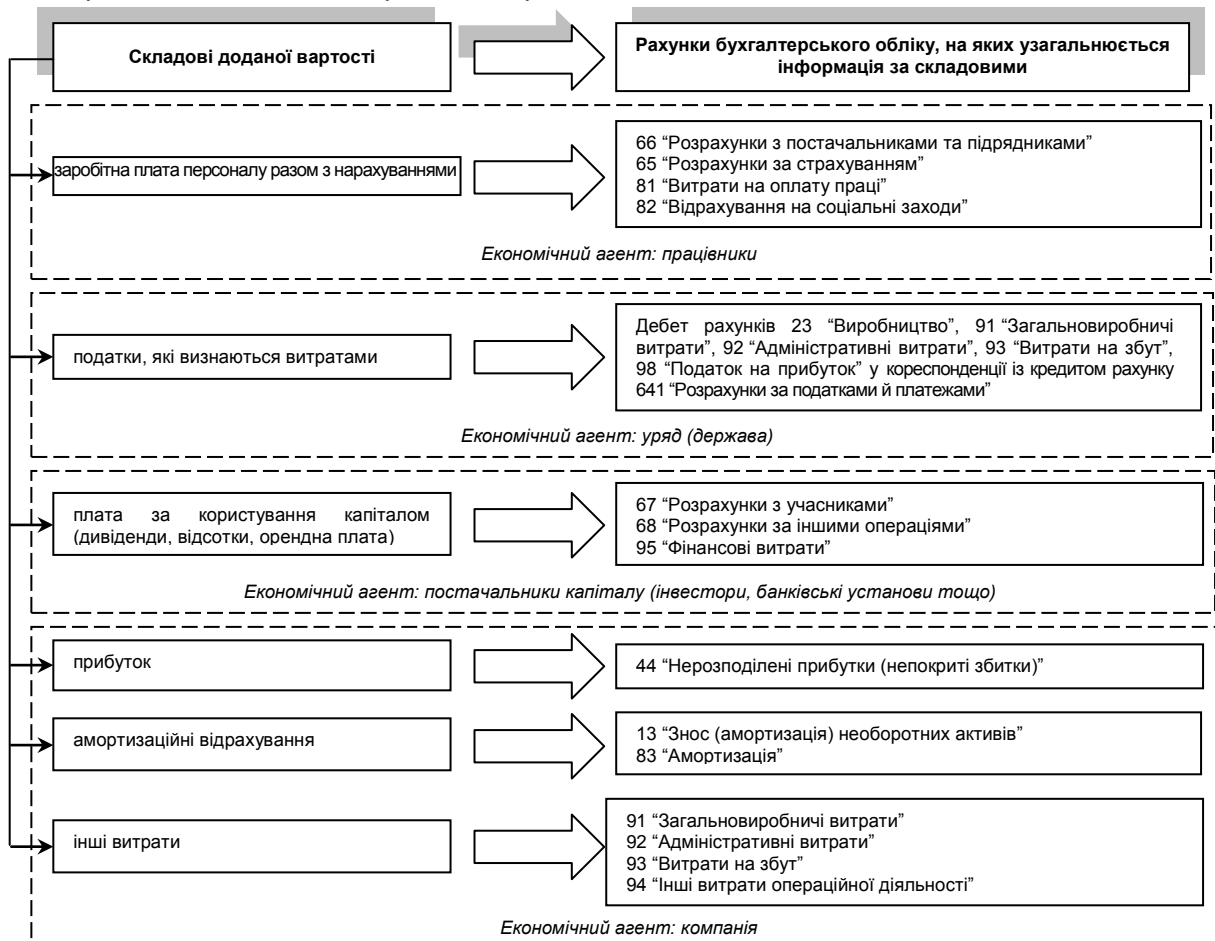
Складові доданої вартості

Рахунки бухгалтерського обліку, на яких узагальнюється інформація за складовими

заробітна плата персоналу разом з нарахуваннями

66 “Розрахунки з постачальниками та підрядниками”
65 “Розрахунки за страхуванням”
81 “Витрати на оплату праці”
82 “Відрахування на соціальні заходи”

Економічний агент: працівники

податки, які визнаються витратами

Дебет рахунків 23 “Виробництво”, 91 “Загальновиробничі витрати”, 92 “Адміністративні витрати”, 93 “Витрати на збут”, 98 “Податок на прибуток” у кореспонденції із кредитом рахунку 641 “Розрахунки за податками й платежами”

Економічний агент: уряд (держава)

плата за користування капіталом (дивіденди, відсотки, орендна плата)

67 “Розрахунки з учасниками”
68 “Розрахунки за іншими операціями”
95 “Фінансові витрати”

Економічний агент: постачальники капіталу (інвестори, банківські установи тощо)

прибуток

44 “Нерозподілені прибутки (непокриті збитки)”

амортизаційні відрахування

13 “Знос (амортизація) необоротних активів”
83 “Амортизація”

інші витрати

91 “Загальновиробничі витрати”
92 “Адміністративні витрати”
93 “Витрати на збут”
94 “Інші витрати операційної діяльності”

Економічний агент: компанія